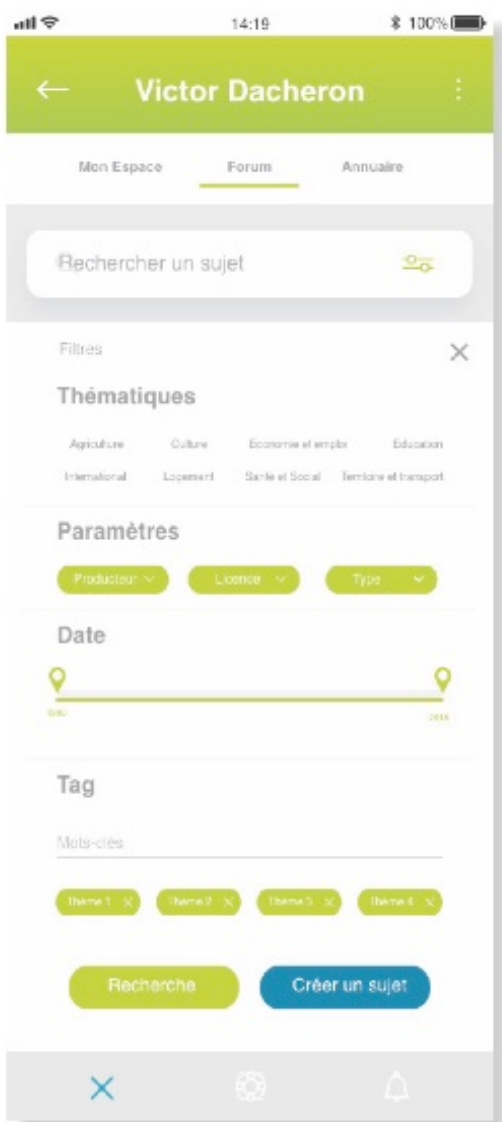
14:19

100%

Victor Dacheron

Mon Espace

Forum

Annuaire

Rechercher un sujet

Filtres

Thématiques

Agriculture

Culture

Économie et emploi

Éducation

International

Logement

Santé et Social

Territoire et transport

Paramètres

Producteur

Licence

Type

Date

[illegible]

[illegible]

Tag

Mots-clés

Thème 1

Thème 2

Thème 3

Thème 4

Recherche

Créer un sujet